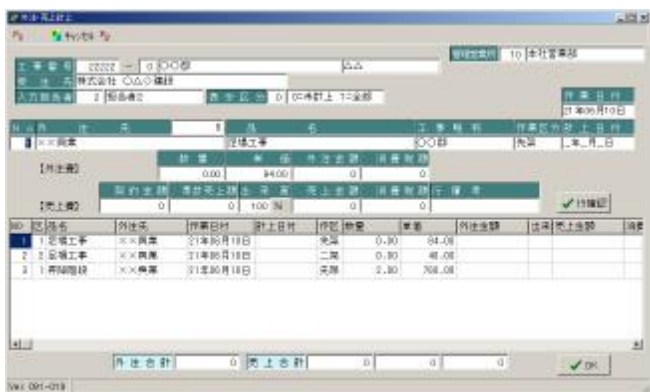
外注・売上計上

キャンセル

工事番号 22222 ー 0 ○○邸 △△
受注先 株式会社 ○△△建設
入力担当者 2 担当者2 表示区分 0 0:未計上 1:全部

管理営業所 10 本社営業部

作業日付
21年05月10日

No 外注先 名称 工事種別 作業区分 計上日付
1 ××興業 足場工事 ○○邸 未済 _年_月_日

【外注費】
数量 単価 外注金額 消費税額
0.00 84.00 0 0

【売上費】
契約金額 既計売上額 計上率 売上金額 消費税額 行備考
0 0 100 % 0 0

行確認

| NO | 区 | 名称 | 外注先 | 作業日付 | 計上日付 | 作区 | 数量 | 単価 | 外注金額 | 出済 | 売上金額 | 消費 |
|---|---|---|---|---|---|---|---|---|---|---|---|---|
| 1 | | 1 足場工事 | ××興業 | 21年05月10日 | | 未済 | 0.00 | 84.00 | | | | |
| 2 | | 1 足場工事 | ××興業 | 21年05月10日 | | 二済 | 0.00 | 48.00 | | | | |
| 3 | | 1 昇降階段 | ××興業 | 21年05月10日 | | 未済 | 2.00 | 768.00 | | | | |

外注合計 0 売上合計 0 0 0

OK

Ver. 001-019